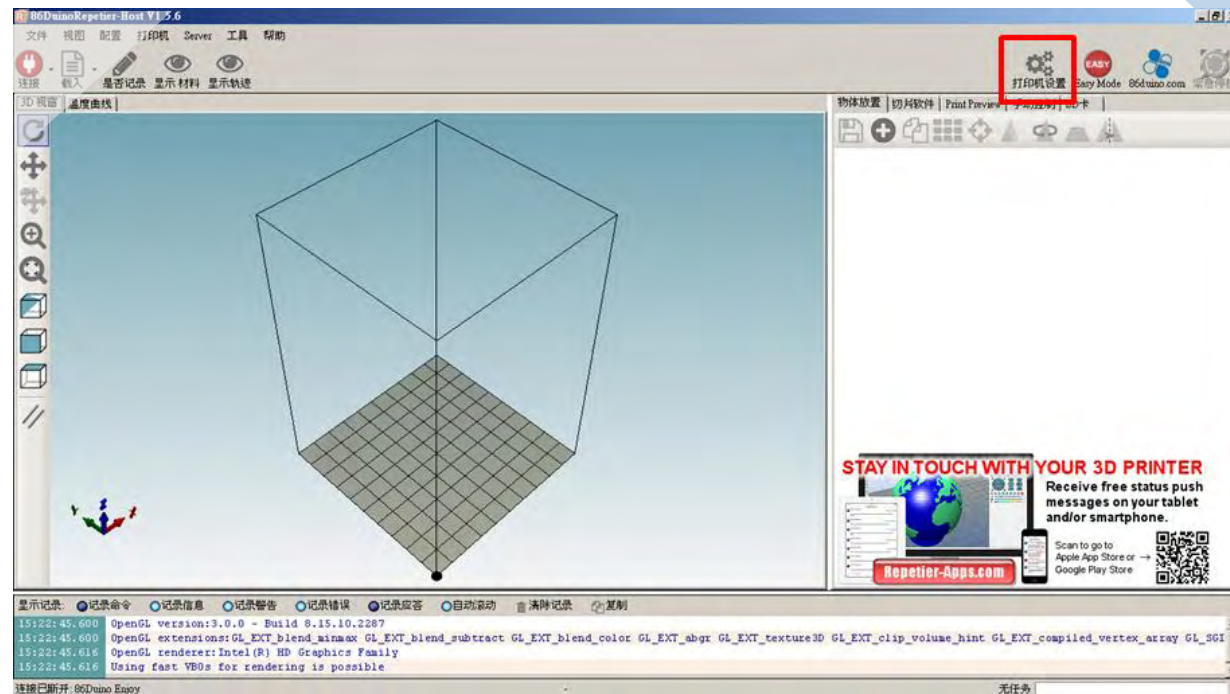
86DuinoRepetier-Host V1.5.6

文件 视图 配置 打印机 Server 工具 帮助

连接 载入 是否记录 显示材料 显示轨迹

打印机设置 Easy Mode 86duino.com 紧急停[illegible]

3D 视图 温度曲线

物体放置 切片软件 Print Preview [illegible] SD卡

STAY IN TOUCH WITH YOUR 3D PRINTER

Receive free status push messages on your tablet and/or smartphone.

Scan to go to Apple App Store or Google Play Store

Repetier-Apps.com

显示记录: 记录命令 记录信息 记录警告 记录错误 记录应答 自动滚动 清除记录 复制

| | |
|---|---|
| 15:22:45.600 | OpenGL version:3.0.0 - Build 8.15.10.2287 |
| 15:22:45.600 | OpenGL extensions:GL_EXT_blend_minmax GL_EXT_blend_subtract GL_EXT_blend_color GL_EXT_abgr GL_EXT_texture3D GL_EXT_clip_volume_hint GL_EXT_compiled_vertex_array GL_SGI |
| 15:22:45.616 | OpenGL renderer:Intel(R) HD Graphics Family |
| 15:22:45.616 | Using fast VBOs for rendering is possible |

连接已断开: 86Duino Enjoy

无任务